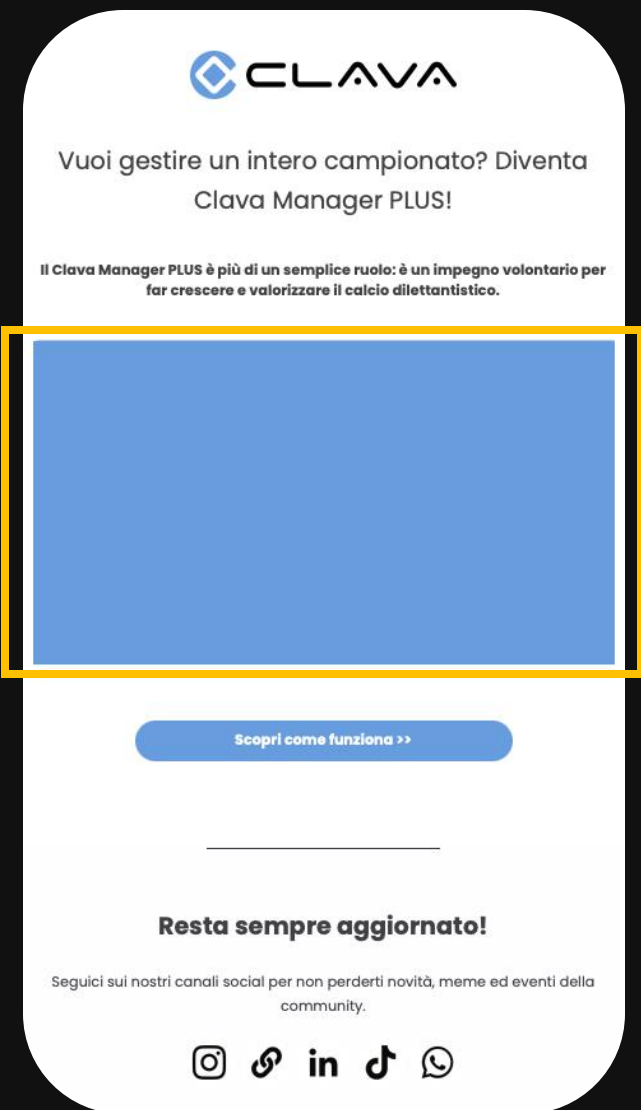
CLAVA

Vuoi gestire un intero campionato? Diventa Clava Manager PLUS!

Il Clava Manager PLUS è più di un semplice ruolo: è un impegno volontario per far crescere e valorizzare il calcio dilettantistico.

Scopri come funziona >>

Resta sempre aggiornato!

Seguici sui nostri canali social per non perderti novità, meme ed eventi della community.

in